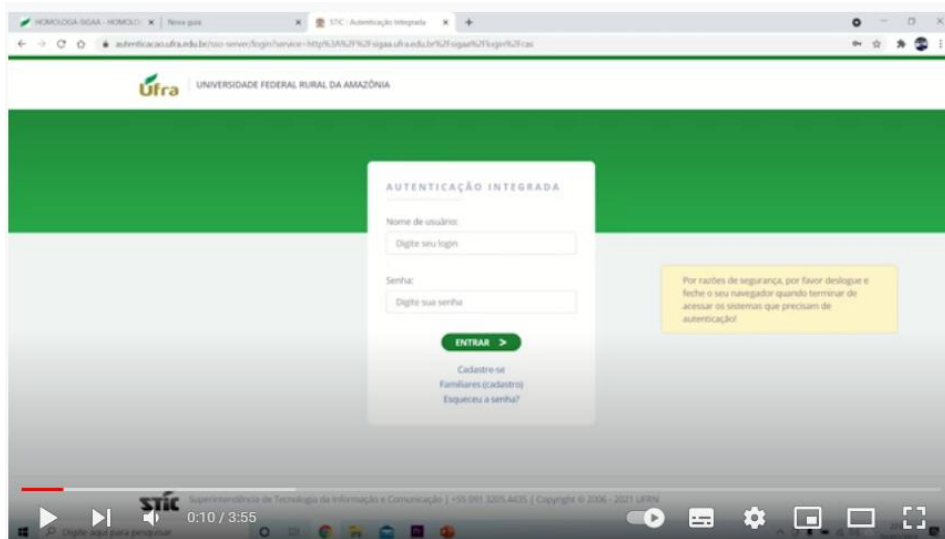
HOMOLOGA SIGAA - HOMOLO × | Nova guia × | STIC : Autenticação Integrada × | +

autenticacao.ufra.edu.br/sso-server/login?service=http%3A%2F%2Fsigaa.ufra.edu.br%2Fsigaa%2Flogin%2Fcas

Ufra | UNIVERSIDADE FEDERAL RURAL DA AMAZÔNIA

AUTENTICAÇÃO INTEGRADA

Nome de usuário:

Digite seu login

Senha:

Digite sua senha

ENTRAR >

Cadastre-se
Familiares (cadastro)
Esqueceu a senha?

Por razões de segurança, por favor deslogue e feche o seu navegador quando terminar de acessar os sistemas que precisam de autenticação!

STIC Superintendência de Tecnologia da Informação e Comunicação | +55 091 3205.4435 | Copyright © 2006 - 2021 UFRN

0:10 / 3:55

Digite aqui para pesquisar